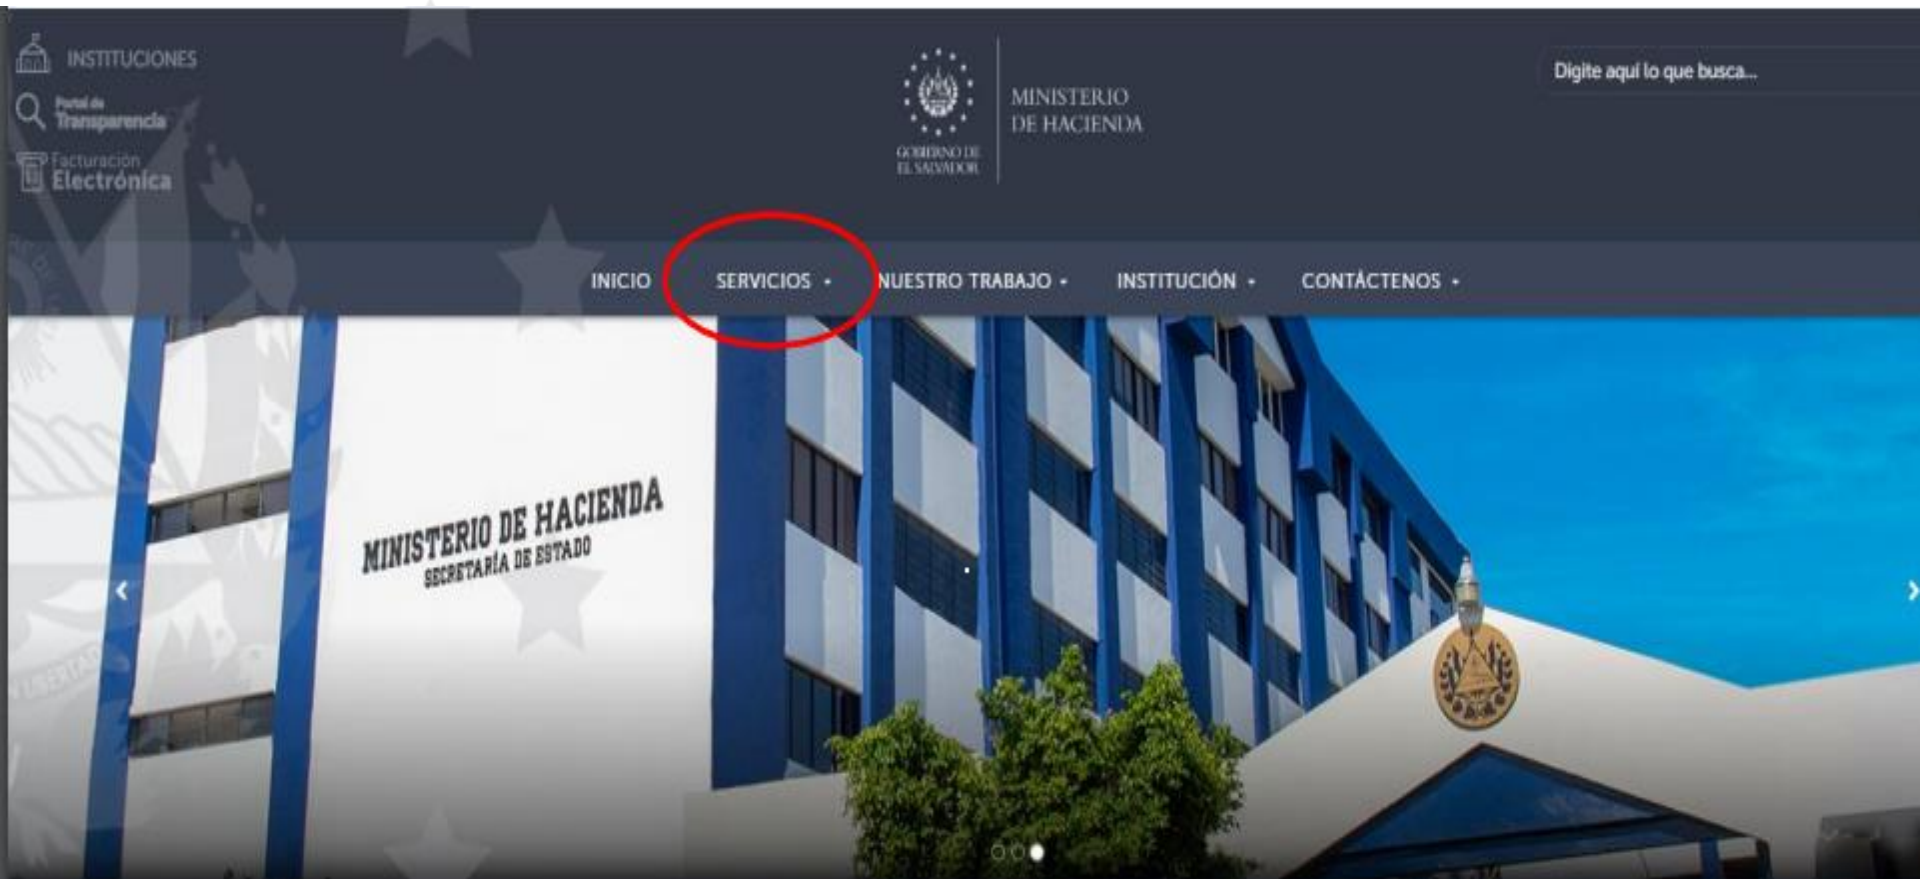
INSTITUCIONES

Portal de Transparencia

Facturación Electrónica

GOBIERNO DE EL SALVADOR

MINISTERIO DE HACIENDA

Digite aquí lo que busca...

INICIO SERVICIOS NUESTRO TRABAJO INSTITUCIÓN CONTÁCTENOS

MINISTERIO DE HACIENDA
SECRETARÍA DE ESTADO